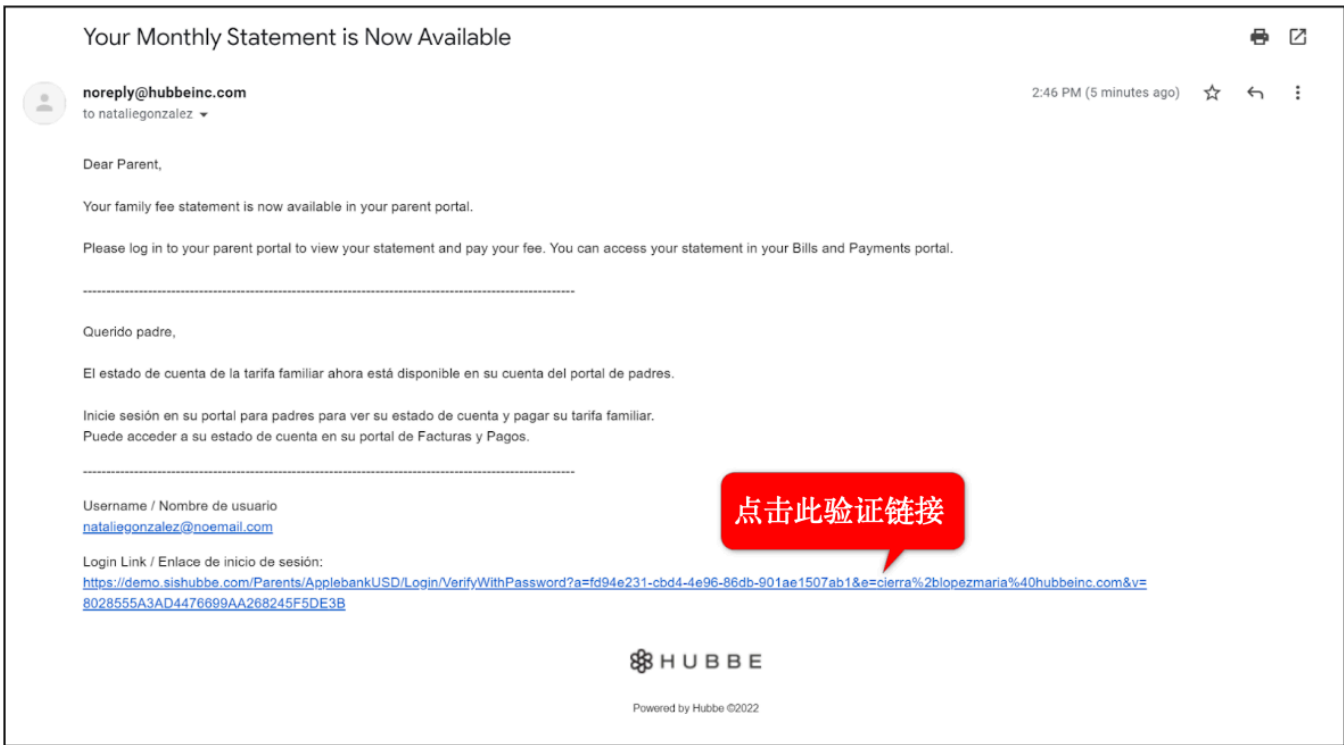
Your Monthly Statement is Now Available

noreply@hubbeinc.com
to nataliegonzalez

2:46 PM (5 minutes ago)

Dear Parent,

Your family fee statement is now available in your parent portal.

Please log in to your parent portal to view your statement and pay your fee. You can access your statement in your Bills and Payments portal.

--------------------------------------------------------------------------------------------------------

Querido padre,

El estado de cuenta de la tarifa familiar ahora está disponible en su cuenta del portal de padres.

Inicie sesión en su portal para padres para ver su estado de cuenta y pagar su tarifa familiar.
Puede acceder a su estado de cuenta en su portal de Facturas y Pagos.

--------------------------------------------------------------------------------------------------------

Username / Nombre de usuario
nataliegonzalez@noemail.com

点击此验证链接

Login Link / Enlace de inicio de sesión:
https://demo.sishubbe.com/Parents/ApplebankUSD/Login/VerifyWithPassword?a=fd94e231-cbd4-4e96-86db-901ae1507ab1&e=cierra%2blopezmaria%40hubbeinc.com&v=8028555A3AD4476699AA268245F5DE3B

HUBBE

Powered by Hubbe ©2022